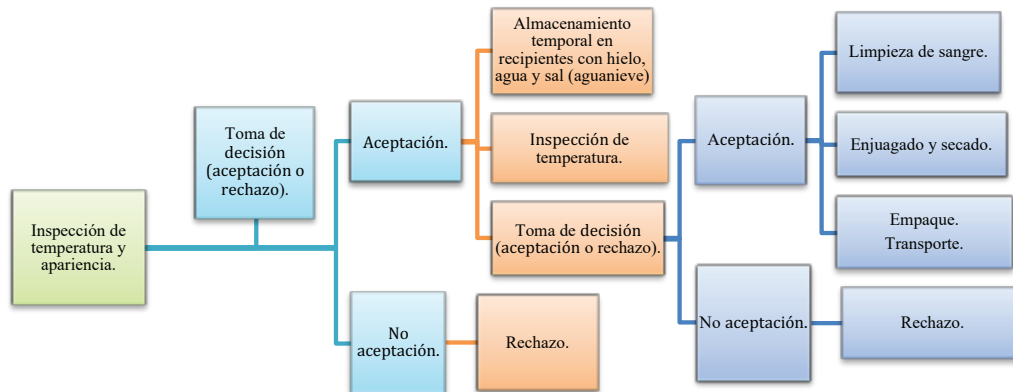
Inspección de temperatura y apariencia.

Toma de decisión (aceptación o rechazo).

Aceptación.

No aceptación.

Almacenamiento temporal en recipientes con hielo, agua y sal (aguanieve)

Inspección de temperatura.

Toma de decisión (aceptación o rechazo).

Rechazo.

Aceptación.

No aceptación.

Limpieza de sangre.

Enjuagado y secado.

Empaque.
Transporte.

Rechazo.